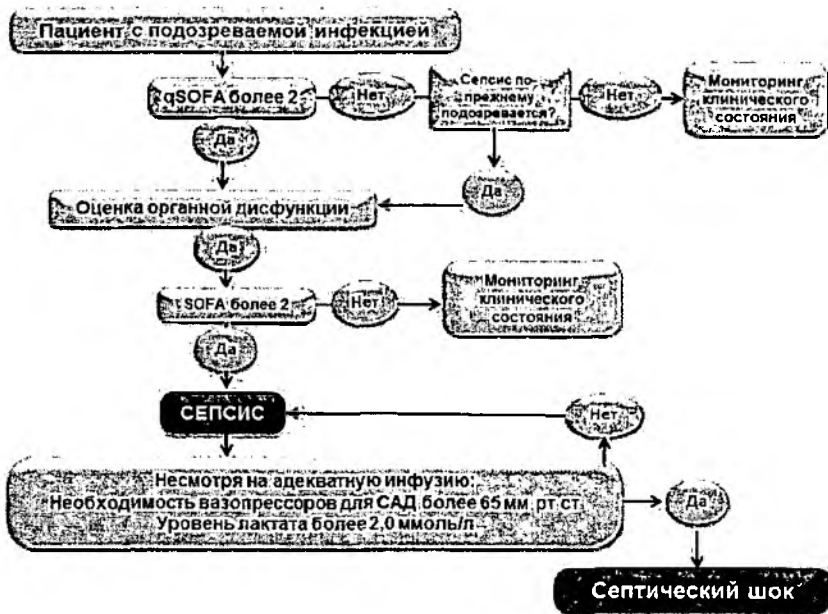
Пациент с подозреваемой инфекцией

qSOFA более 2

Нет

Сепсис по-прежнему подозревается?

Нет

Мониторинг клинического состояния

Да

Да

Оценка органной дисфункции

Да

SOFA более 2

Нет

Мониторинг клинического состояния

Да

СЕПСИС

Нет

Несмотря на адекватную инфузию:
Необходимость вазопрессоров для САД более 65 мм. рт.ст.
Уровень лактата более 2,0 ммоль/л

Да

Септический шок